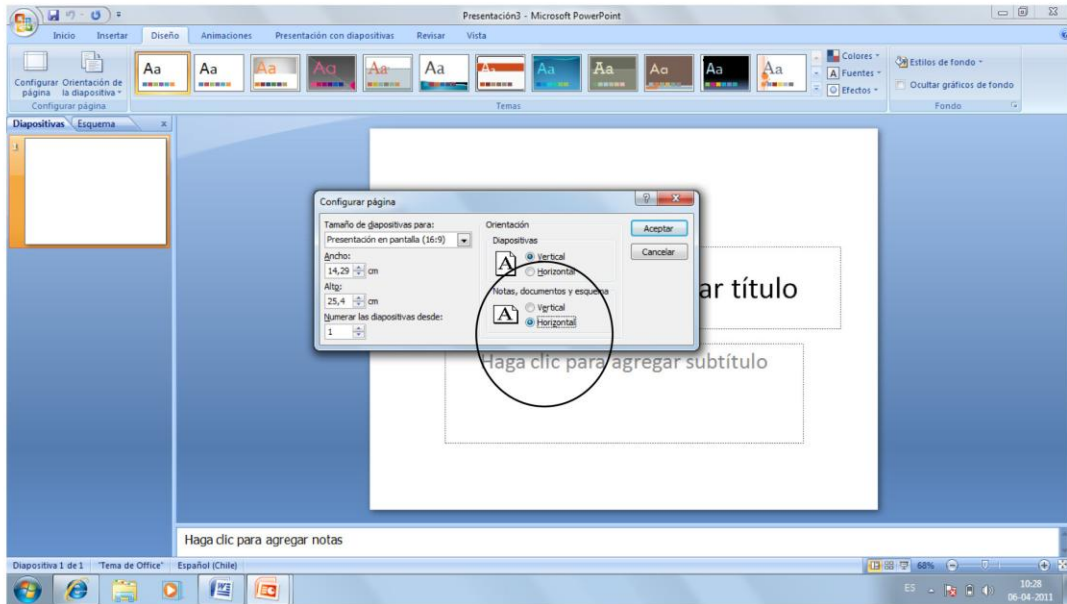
Presentación3 - Microsoft PowerPoint

Inicio Insertar Diseño Animaciones Presentación con diapositivas Revisar Vista

Configurar página Orientación de la diapositiva
Configurar página

Aa Aa Aa Aa Aa Aa Aa Aa Aa Aa Aa Aa
Temas

Colores
Fuentes
Efectos

Estilos de fondo
Ocultar gráficos de fondo
Fondo

Diapositivas Esquema

1

Configurar página
Tamaño de diapositivas para:
Presentación en pantalla (16:9)
Ancho:
14,29 cm
Alto:
25,4 cm
Numerar las diapositivas desde:
1
Orientación
Diapositivas
Vertical
Horizontal
Notas, documentos y esquema
Vertical
Horizontal
Aceptar
Cancelar

ar título

Haga clic para agregar subtítulo

Haga clic para agregar notas

Diapositiva 1 de 1 "Tema de Office" Español (Chile)
68%

ES
10:28
06-04-2011